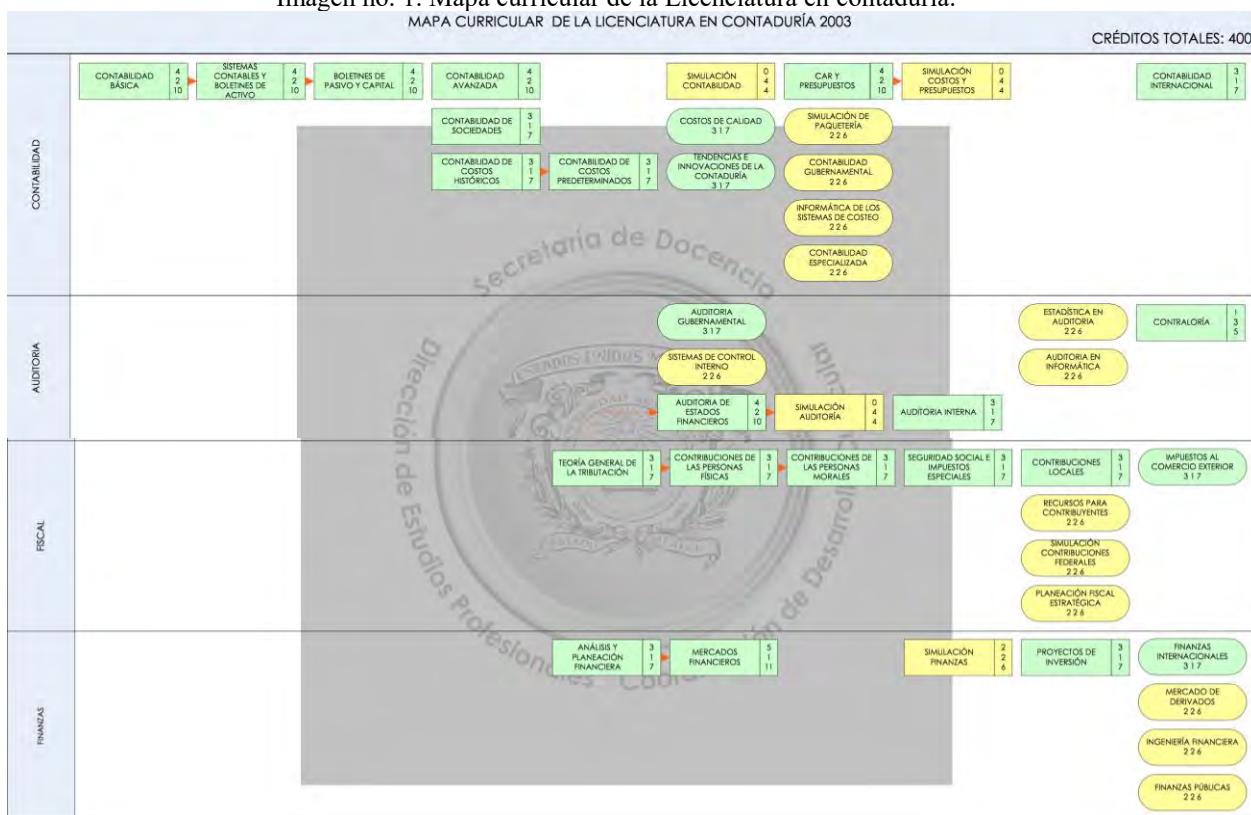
Imagen no. 1. Mapa curricular de la Licenciatura en contaduría.

MAPA CURRICULAR DE LA LICENCIATURA EN CONTADURÍA 2003

CRÉDITOS TOTALES: 400

CONTABILIDAD

CONTABILIDAD BÁSICA 4 2 10
SISTEMAS CONTABLES Y BOLETINES DE ACTIVO 4 2 10
BOLETINES DE PASIVO Y CAPITAL 4 2 10
CONTABILIDAD AVANZADA 4 2 10
SIMULACIÓN CONTABILIDAD 0 4 4
CAR Y PRESUPUESTOS 4 2 10
SIMULACIÓN COSTOS Y PRESUPUESTOS 0 4 4
CONTABILIDAD INTERNACIONAL 3 1 7
CONTABILIDAD DE SOCIEDADES 3 1 7
COSTOS DE CALIDAD 3 1 7
SIMULACIÓN DE PAQUETERÍA 2 2 6
CONTABILIDAD DE COSTOS HISTÓRICOS 3 1 7
CONTABILIDAD DE COSTOS PREDETERMINADOS 3 1 7
TENDENCIAS E INNOVACIONES DE LA CONTADURÍA 3 1 7
CONTABILIDAD GUBERNAMENTAL 2 2 6
INFORMÁTICA DE LOS SISTEMAS DE COSTEO 2 2 6
CONTABILIDAD ESPECIALIZADA 2 2 6

AUDITORIA

AUDITORIA GUBERNAMENTAL 3 1 7
ESTADÍSTICA EN AUDITORIA 2 2 6
CONTRALORÍA 1 3 5
SISTEMAS DE CONTROL INTERNO 2 2 6
AUDITORIA EN INFORMÁTICA 2 2 6
AUDITORIA DE ESTADOS FINANCIEROS 4 2 10
SIMULACIÓN AUDITORÍA 0 4 4
AUDITORIA INTERNA 3 1 7

FISCAL

TEORÍA GENERAL DE LA TRIBUTACIÓN 3 1 7
CONTRIBUCIONES DE LAS PERSONAS FÍSICAS 3 1 7
CONTRIBUCIONES DE LAS PERSONAS MORALES 3 1 7
SEGURIDAD SOCIAL E IMPUESTOS ESPECIALES 3 1 7
CONTRIBUCIONES LOCALES 3 1 7
IMPUESTOS AL COMERCIO EXTERIOR 3 1 7
RECURSOS PARA CONTRIBUYENTES 2 2 6
SIMULACIÓN CONTRIBUCIONES FEDERALES 2 2 6
PLANEACIÓN FISCAL ESTRATÉGICA 2 2 6

FINANZAS

ANÁLISIS Y PLANEACIÓN FINANCIERA 3 1 7
MERCADOS FINANCIEROS 5 1 11
SIMULACIÓN FINANZAS 2 2 6
PROYECTOS DE INVERSIÓN 3 1 7
FINANZAS INTERNACIONALES 3 1 7
MERCADO DE DERIVADOS 2 2 6
INGENIERÍA FINANCIERA 2 2 6
FINANZAS PÚBLICAS 2 2 6

Secretaría de Docencia
Dirección de Estudios Profesionales
Coordinación de Desarrollo Curricular
ESTADOS UNIDOS MEXICANOS